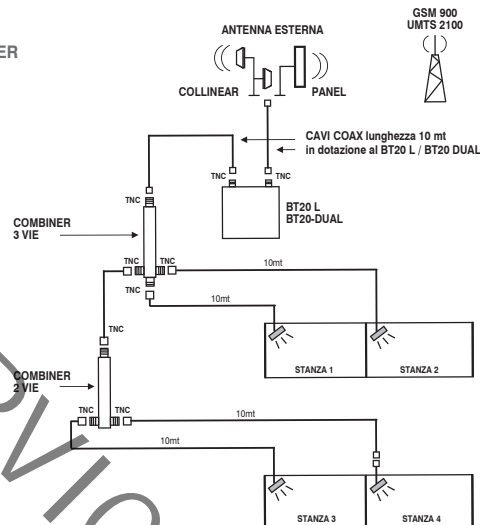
ER

ANTENNA ESTERNA

GSM 900
UMTS 2100

COLLINEAR

PANEL

CAVI COAX lunghezza 10 mt
in dotazione al BT20 L / BT20 DUAL

TNC

TNC

BT20 L
BT20-DUAL

TNC

COMBINER
3 VIE

TNC

TNC

10mt

TNC

10mt

STANZA 1

STANZA 2

TNC

COMBINER
2 VIE

TNC

TNC

10mt

10mt

STANZA 3

STANZA 4